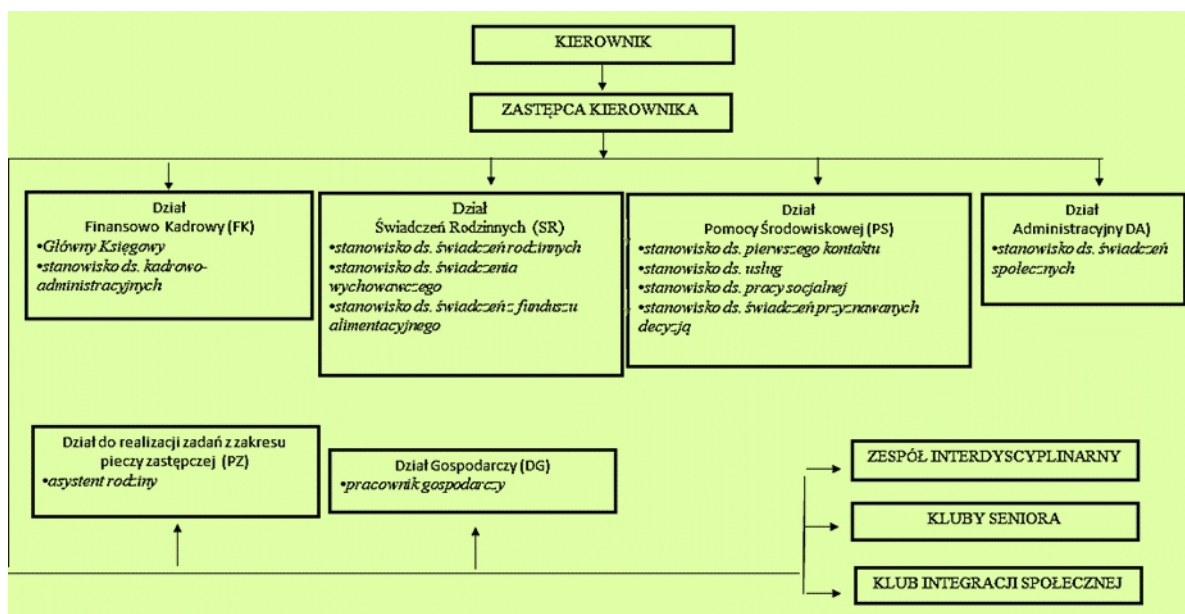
KIEROWNIK

ZASTĘPCA KIEROWNIKA

Dział
Finansowo Kadrowy (FK)
•Główny Księgowy
•stanowisko ds. kadrowo-administracyjnych

Dział
Świadczeń Rodzinnych (SR)
•stanowisko ds. świadczeń rodzinnych
•stanowisko ds. świadczenia wychowawczego
•stanowisko ds. świadczeń z funduszu alimentacyjnego

Dział
Pomocy Środowiskowej (PS)
•stanowisko ds. pierwszego kontaktu
•stanowisko ds. usług
•stanowisko ds. pracy socjalnej
•stanowisko ds. świadczeń przyznawanych decyzją

Dział
Administracyjny DA)
•stanowisko ds. świadczeń społecznych

Dział do realizacji zadań z zakresu pieczy zastępczej (PZ)
•asystent rodziny

Dział Gospodarczy (DG)
•pracownik gospodarczy

ZESPÓŁ INTERDYSCYPLINARNY

KLUBY SENIORA

KLUB INTEGRACJI SPOŁECZNEJ